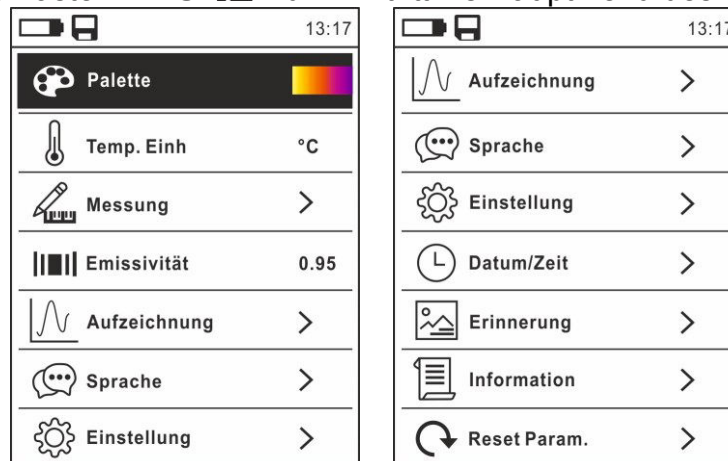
13:17

Palette

Temp. Einh °C

Messung >

Emissivität 0.95

Aufzeichnung >

Sprache >

Einstellung >

13:17

Aufzeichnung >

Sprache >

Einstellung >

Datum/Zeit >

Erinnerung >

Information >

Reset Param. >